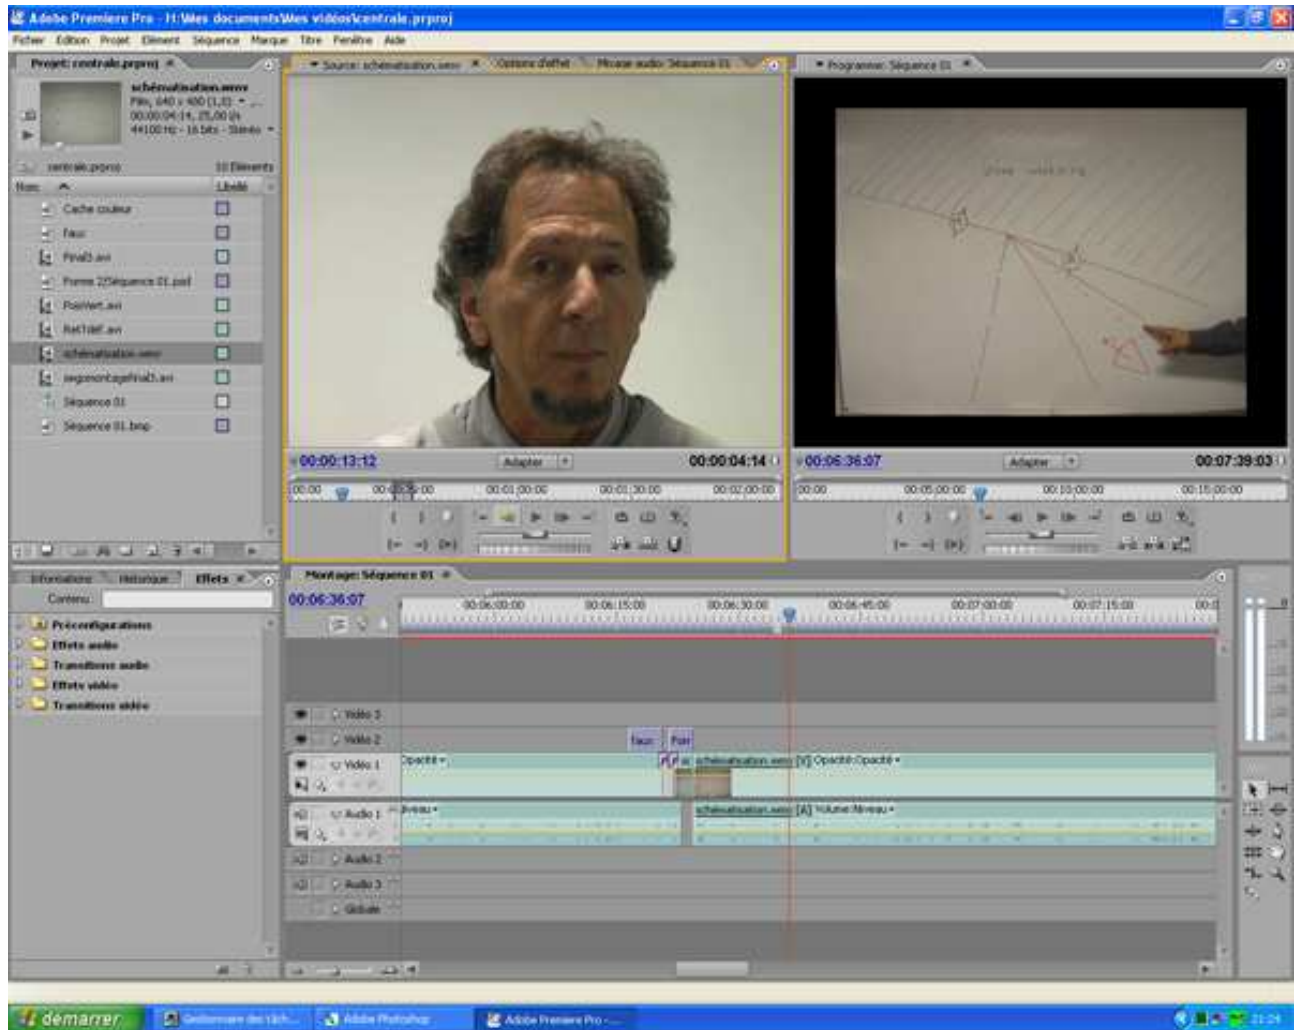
Adobe Premiere Pro - H:\Mes documents\Mes vidéos\centrale.prproj

Fichier Edition Projet Elément Séquence Marque Titre Fenêtre Aide

Projet: centrale.prproj ×

schématisation.wmv
Film, 640 x 480 (1,0)
00:00:04:14, 25,00 i/s
44100 Hz - 16 bits - Stéréo

centrale.prproj 10 Eléments

Nom Libellé

Cache couleur
Faux
Final3.avi
Forme 2/Séquence 01.psd
PoinVert.avi
RetTdef.avi
schématisation.wmv
segmontagefinal3.avi
Séquence 01
Séquence 01.bmp

Source: schématisation.wmv × Options d'effet Mixage audio: Séquence 01

00:00:13:12 Adapter 00:00:04:14

00:00 00:00:15:00 00:01:00:00 00:01:30:00 00:02:00:00

Programme: Séquence 01 ×

00:06:36:07 Adapter 00:07:39:03

00:00 00:05:00:00 00:10:00:00 00:15:00:00

Informations Historique Effets ×

Contenu:

Préconfigurations
Effets audio
Transitions audio
Effets vidéo
Transitions vidéo

Montage: Séquence 01 ×

00:06:36:07

00:06:00:00 00:06:15:00 00:06:30:00 00:06:45:00 00:07:00:00 00:07:15:00 00:0

Vidéo 3
Vidéo 2
Faux Poin
Vidéo 1
Opacité
schématisation.wmv [V] Opacité:Opacité
Audio 1
Niveau
schématisation.wmv [A] Volume:Niveau
Audio 2
Audio 3
Globale

démarrer Gestionnaire des tâch... Adobe Photoshop Adobe Premiere Pro - 21:04